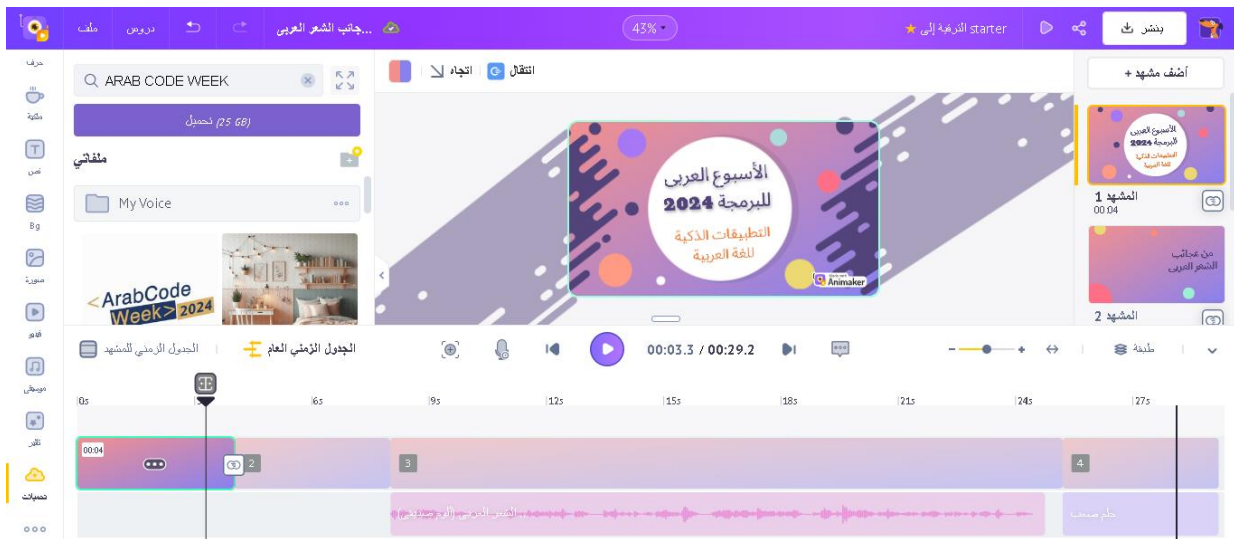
ملف دروس ...جانب الشعر العربي 43% starter الترقية إلى ★ بنشر

حرف
مكتبة
نص
Bg
صورة
فيديو
موسيقى
تأثير
تحميلات

ARAB CODE WEEK
(25 GB) تحميل
ملفاتي
My Voice
<ArabCode Week> 2024

انتقال اتجاه

الأسبوع العربي للبرمجة 2024
التطبيقات الذكية للغة العربية
Animaker

أضف مشهد +
الأسبوع العربي للبرمجة 2024 التطبيقات الذكية للغة العربية
المشهد 1
00:04
من عجائب الشعر العربي
المشهد 2

الجدول الزمني للمشهد الجدول الزمني العام 00:03.3 / 00:29.2 طبقة

0s 3s 6s 9s 12s 15s 18s 21s 24s 27s
00:04 2 3 4
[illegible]